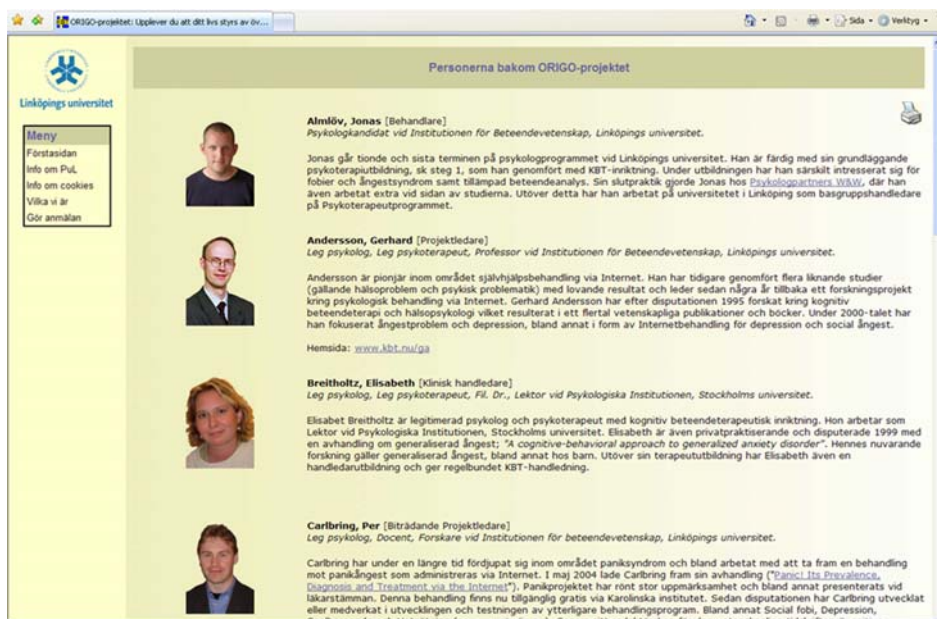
ORIGO-projektet: Upplever du att ditt livs styrs av öv...

Sida · Verktyg ·

Linköpings universitet

Meny
Förstasidan
Info om PuL
Info om cookies
Vilka vi är
Gör anmälan

Personerna bakom ORIGO-projektet

**Almlöv, Jonas** [Behandlare]
*Psykologkandidat vid Institutionen för Beteendevetenskap, Linköpings universitet.*

Jonas går tionde och sista terminen på psykologprogrammet vid Linköpings universitet. Han är färdig med sin grundläggande psykoterapiutbildning, sk steg 1, som han genomfört med KBT-inriktning. Under utbildningen har han särskilt intresserat sig för fobier och ångestsyndrom samt tillämpad beteendeanalys. Sin slutpraktik gjorde Jonas hos Psykologpartners W&W, där han även arbetat extra vid sidan av studierna. Utöver detta har han arbetat på universitetet i Linköping som basgruppshandledare på Psykoterapeutprogrammet.

**Andersson, Gerhard** [Projektledare]
*Leg psykolog, Leg psykoterapeut, Professor vid Institutionen för Beteendevetenskap, Linköpings universitet.*

Andersson är pionjär inom området självhjälpsbehandling via Internet. Han har tidigare genomfört flera liknande studier (gällande hälsoproblem och psykisk problematik) med lovande resultat och leder sedan några år tillbaka ett forskningsprojekt kring psykologisk behandling via Internet. Gerhard Andersson har efter disputationen 1995 forskat kring kognitiv beteendeterapi och hälsopsykologi vilket resulterat i ett flertal vetenskapliga publikationer och böcker. Under 2000-talet har han fokuserat ångestproblem och depression, bland annat i form av Internetbehandling för depression och social ångest.

Hemsida: www.kbt.nu/ga

**Breitholtz, Elisabeth** [Klinisk handledare]
*Leg psykolog, Leg psykoterapeut, Fil. Dr., Lektor vid Psykologiska Institutionen, Stockholms universitet.*

Elisabet Breitholtz är legitimerad psykolog och psykoterapeut med kognitiv beteendeterapeutisk inriktning. Hon arbetar som Lektor vid Psykologiska Institutionen, Stockholms universitet. Elisabeth är även privatpraktiserande och disputerade 1999 med en avhandling om generaliserad ångest; *"A cognitive-behavioral approach to generalized anxiety disorder"*. Hennes nuvarande forskning gäller generaliserad ångest, bland annat hos barn. Utöver sin terapeututbildning har Elisabeth även en handledarutbildning och ger regelbundet KBT-handledning.

**Carlbring, Per** [Biträdande Projektledare]
*Leg psykolog, Docent, Forskare vid Institutionen för beteendevetenskap, Linköpings universitet.*

Carlbring har under en längre tid fördjupat sig inom området paniksyndrom och bland arbetat med att ta fram en behandling mot panikångest som administreras via Internet. I maj 2004 lade Carlbring fram sin avhandling ("Panic! Its Prevalence, Diagnosis and Treatment via the Internet"). Panikprojektet har rönt stor uppmärksamhet och bland annat presenterats vid läkarstämman. Denna behandling finns nu tillgänglig gratis via Karolinska institutet. Sedan disputationen har Carlbring utvecklat eller medverkat i utvecklingen och testningen av ytterligare behandlingsprogram. Bland annat Social fobi, Depression, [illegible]